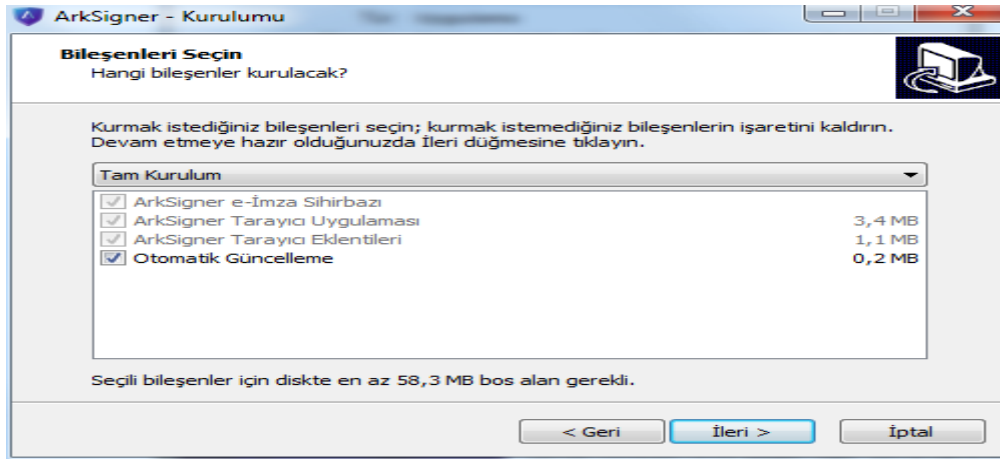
ArkSigner - Kurulumu

Bileşenleri Seçin
Hangi bileşenler kurulacak?

Kurmak istediğiniz bileşenleri seçin; kurmak istemediğiniz bileşenlerin işaretini kaldırın. Devam etmeye hazır olduğunuzda İleri düğmesine tıklayın.

Tam Kurulum

| | | |
|---|---|---|
| ☑ | ArkSigner e-İmza Sihirbazı | |
| ☑ | ArkSigner Tarayıcı Uygulaması | 3,4 MB |
| ☑ | ArkSigner Tarayıcı Eklentileri | 1,1 MB |
| ☑ | Otomatik Güncelleme | 0,2 MB |

Seçili bileşenler için diskte en az 58,3 MB bos alan gerekli.

< Geri İleri > İptal